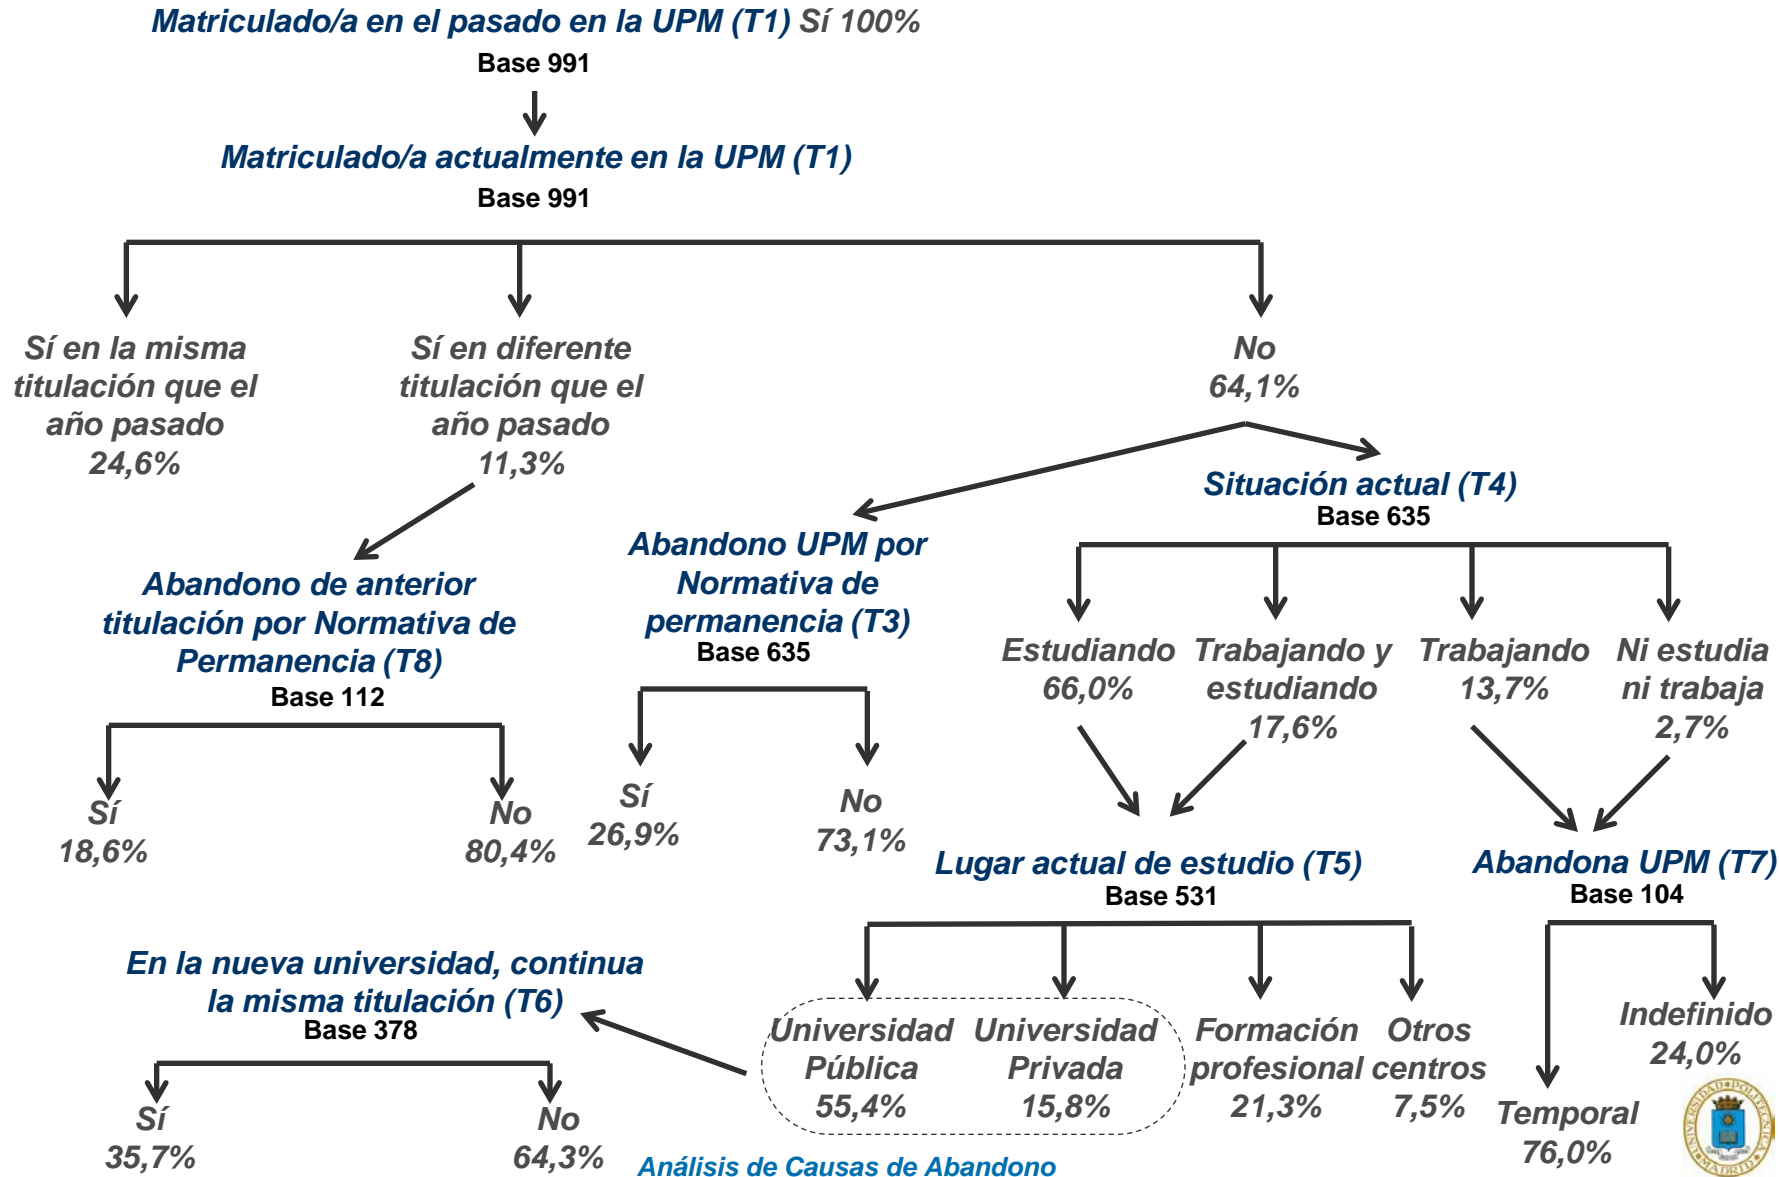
Matriculado/a en el pasado en la UPM (T1) Sí 100%
Base 991

Matriculado/a actualmente en la UPM (T1)
Base 991

Sí en la misma titulación que el año pasado 24,6%

Sí en diferente titulación que el año pasado 11,3%

No 64,1%

Situación actual (T4)
Base 635

Abandono UPM por Normativa de permanencia (T3)
Base 635

Abandono de anterior titulación por Normativa de Permanencia (T8)
Base 112

Estudiando 66,0%

Trabajando y estudiando 17,6%

Trabajando 13,7%

Ni estudia ni trabaja 2,7%

Sí 18,6%

No 80,4%

Sí 26,9%

No 73,1%

Lugar actual de estudio (T5)
Base 531

Abandona UPM (T7)
Base 104

En la nueva universidad, continua la misma titulación (T6)
Base 378

Universidad Pública 55,4%

Universidad Privada 15,8%

Formación profesional 21,3%

Otros centros 7,5%

Indefinido 24,0%

Temporal 76,0%

Sí 35,7%

No 64,3%

Análisis de Causas de Abandono